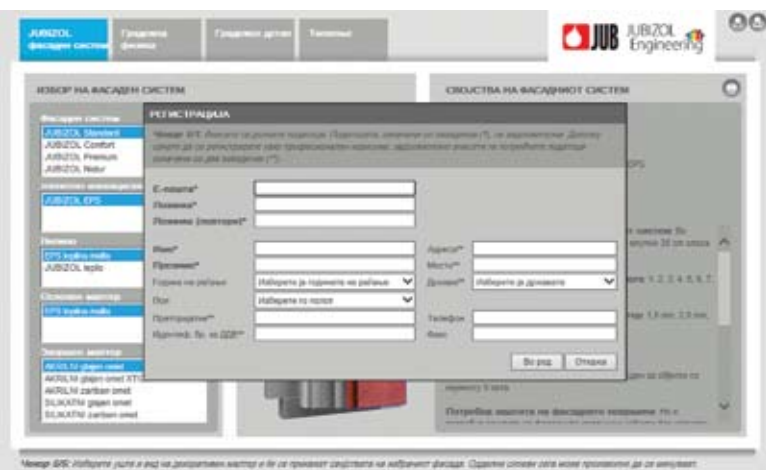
JUBIZOL фасаден систем

Градежна физика

Градежни детали

Техники

JUB JUBIZOL Engineering

ИЗБОР НА ФАСАДЕН СИСТЕМ

Фасаден систем

JUBIZOL Standard

JUBIZOL Comfort

JUBIZOL Premium

JUBIZOL Nobr

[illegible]

JUBIZOL EPS

Лепило

EPS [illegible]

JUBIZOL lepilo

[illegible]

EPS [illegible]

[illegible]

AKRILNI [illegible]

AKRILNI glajen omet XT

AKRILNI zariban omet

SILIKATNI glajen omet

SILIKATNI zariban omet

СВОЈСТВА НА ФАСАДНИОТ СИСТЕМ

РЕГИСТРАЦИЈА

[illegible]

Е-пошта*

Лозинка*

Лозинка (повторно)*

Име*

Презиме*

Адреса*

Место*

Држава*

Изберете ја државата

Година на раѓање

Изберете ја годината на раѓање

Пол

Изберете го полот

Претпријатие**

Телефон

Идентиф. бр. за ДДВ**

Факс

Во ред

Откажи

EPS

1, 2, 3, 4, 5, 6, 7,

Потребна дебелина на фасадното покривање

Чекор 2/5: Изберете уште и вид на декоративен малтер и ќе се прикажат својствата на избраниот фасаден. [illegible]